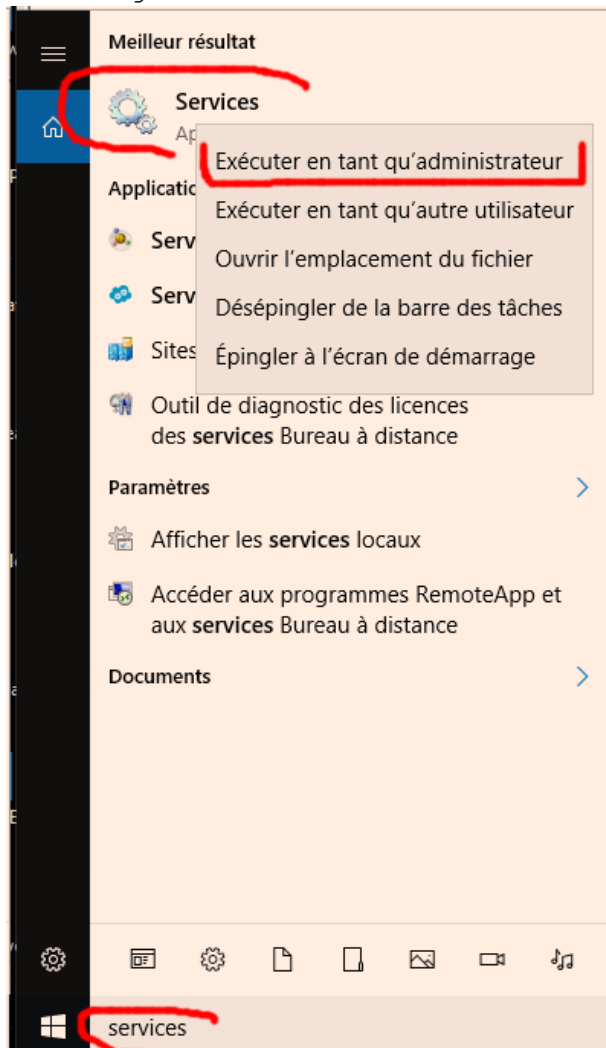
Meilleur résultat

Services
Ap

Exécuter en tant qu'administrateur
Exécuter en tant qu'autre utilisateur
Ouvrir l'emplacement du fichier
Désépingler de la barre des tâches
Épingler à l'écran de démarrage

Applicatio

Serv

Serv

Sites

Outil de diagnostic des licences des services Bureau à distance

Paramètres

Afficher les services locaux

Accéder aux programmes RemoteApp et aux services Bureau à distance

Documents

services